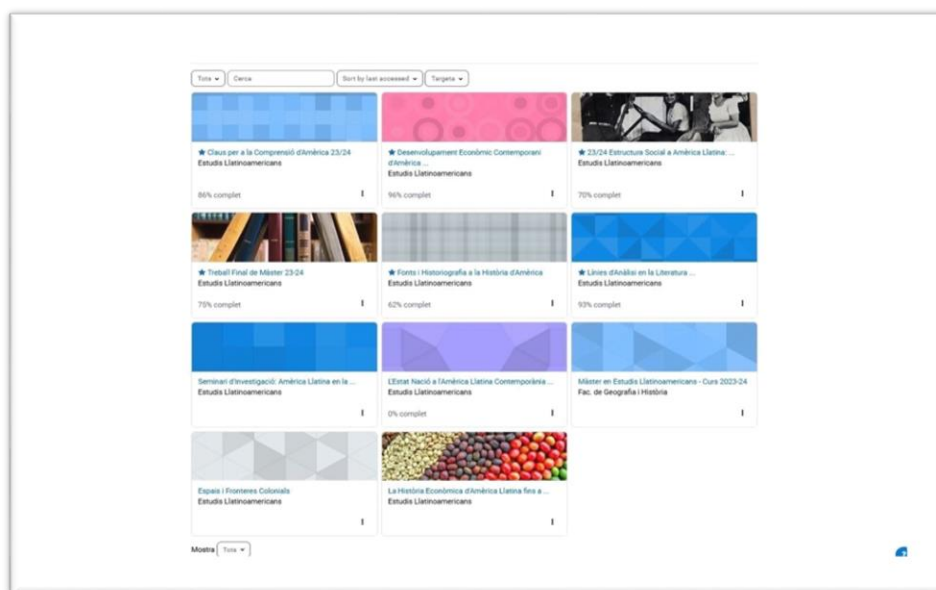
Tots ▾ | Cerca | Sort by last accessed ▾ | Targeta ▾

★ Claus per a la Comprensió d'Amèrica 23/24
Estudis Llatinoamericans
86% complet

★ Desenvolupament Econòmic Contemporani d'Amèrica ...
Estudis Llatinoamericans
96% complet

★ 23/24 Estructura Social a Amèrica Llatina: ...
Estudis Llatinoamericans
70% complet

★ Treball Final de Màster 23-24
Estudis Llatinoamericans
75% complet

★ Fonts i Historiografia a la Història d'Amèrica
Estudis Llatinoamericans
62% complet

★ Línies d'Anàlisi en la Literatura ...
Estudis Llatinoamericans
93% complet

Seminari d'Investigació: Amèrica Llatina en la ...
Estudis Llatinoamericans

L'Estat Nació a l'Amèrica Llatina Contemporània ...
Estudis Llatinoamericans
0% complet

Màster en Estudis Llatinoamericans - Curs 2023-24
Fac. de Geografia i Història

Espais i Fronteres Colonials
Estudis Llatinoamericans

La Història Econòmica d'Amèrica Llatina fins a ...
Estudis Llatinoamericans

Mostra Tots ▾